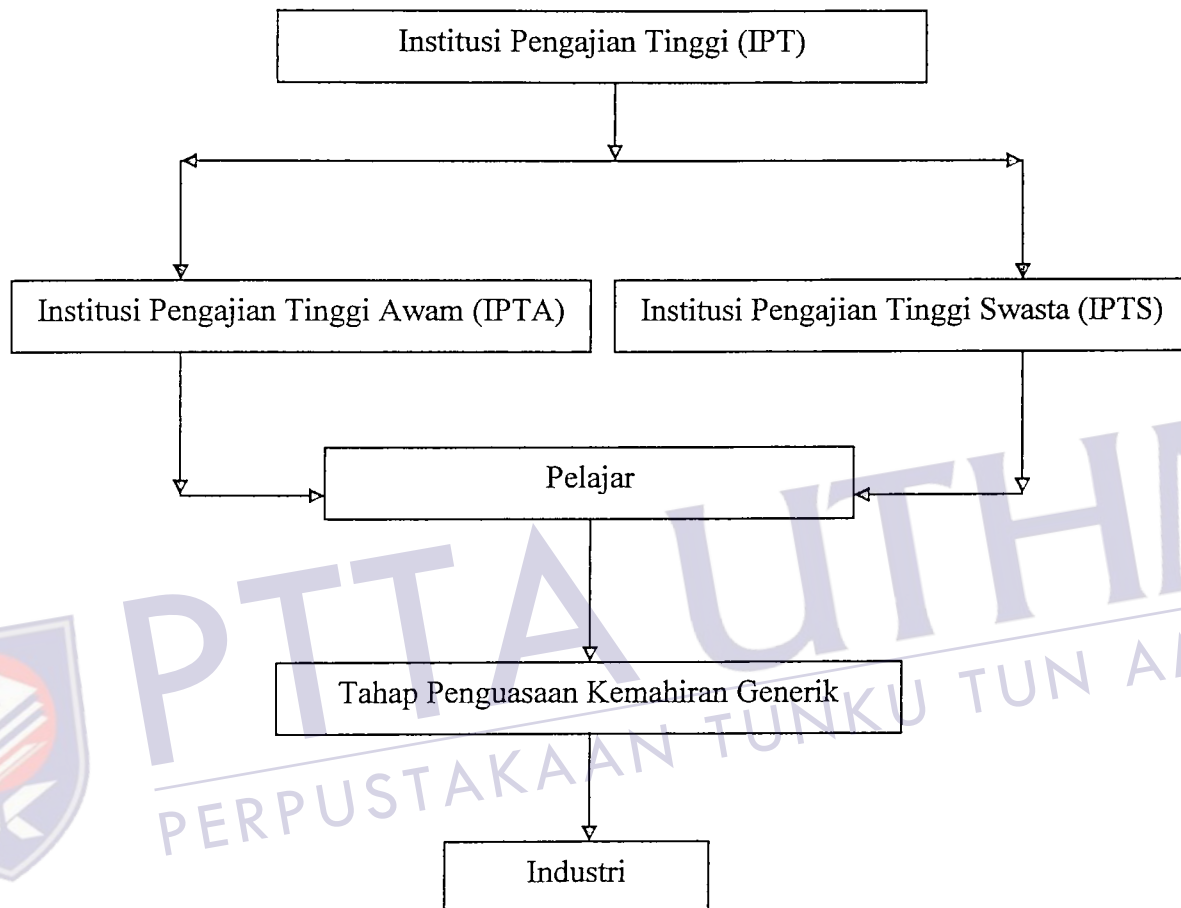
Institusi Pengajian Tinggi (IPT)

Institusi Pengajian Tinggi Awam (IPTA)

Institusi Pengajian Tinggi Swasta (IPTS)

Pelajar

Tahap Penguasaan Kemahiran Generik

Industri

PTTA UTHM
PERPUSTAKAAN TUNKU TUN A